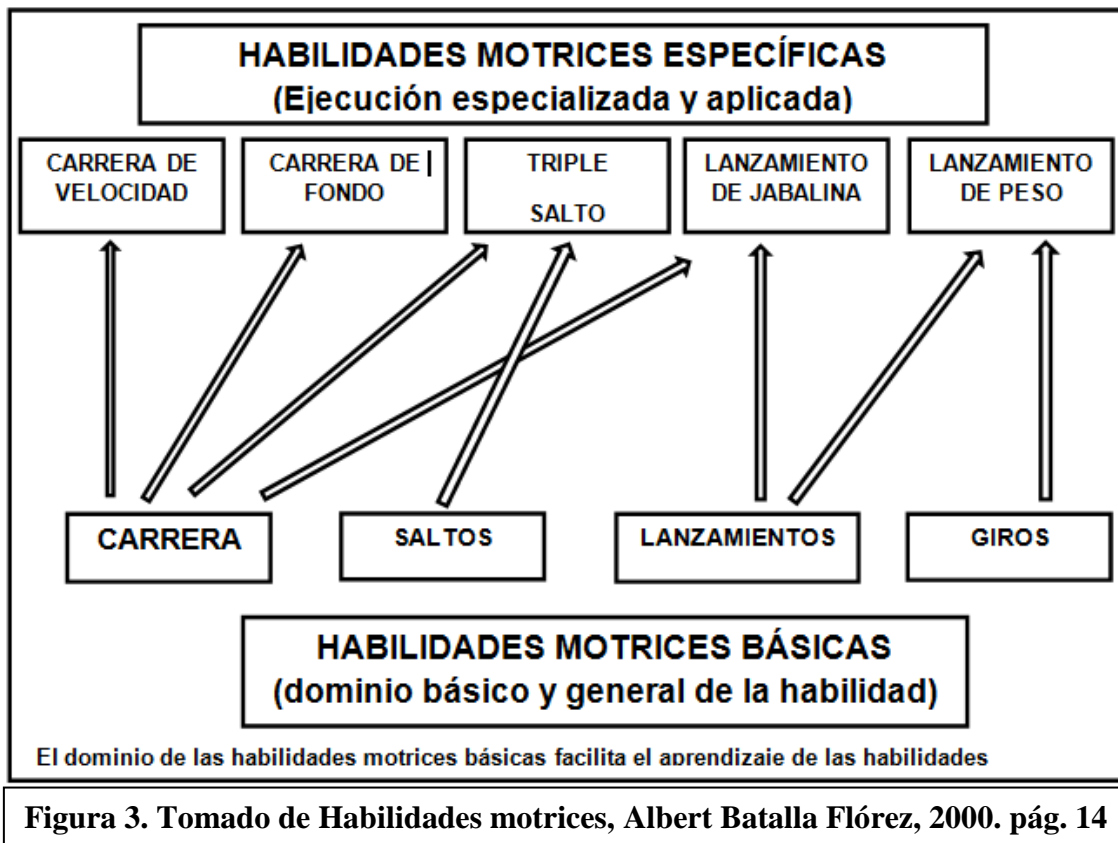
HABILIDADES MOTRICES ESPECÍFICAS
(Ejecución especializada y aplicada)

CARRERA DE VELOCIDAD

CARRERA DE FONDO

TRIPLE SALTO

LANZAMIENTO DE JABALINA

LANZAMIENTO DE PESO

CARRERA

SALTOS

LANZAMIENTOS

GIROS

HABILIDADES MOTRICES BÁSICAS
(dominio básico y general de la habilidad)

El dominio de las habilidades motrices básicas facilita el aprendizaje de las habilidades

Figura 3. Tomado de Habilidades motrices, Albert Batalla Flórez, 2000. pág. 14